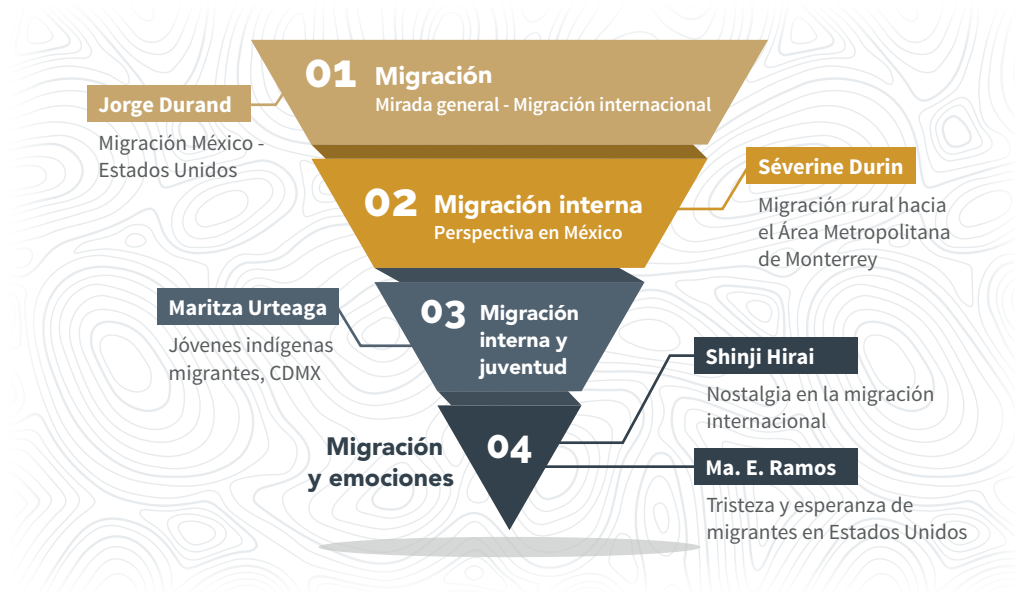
01 Migración
Mirada general - Migración internacional

Jorge Durand
Migración México - Estados Unidos

02 Migración interna
Perspectiva en México

Séverine Durin
Migración rural hacia el Área Metropolitana de Monterrey

Maritza Urteaga
Jóvenes indígenas migrantes, CDMX

03 Migración interna y juventud

Shinji Hirai
Nostalgia en la migración internacional

Migración y emociones

04

Ma. E. Ramos
Tristeza y esperanza de migrantes en Estados Unidos